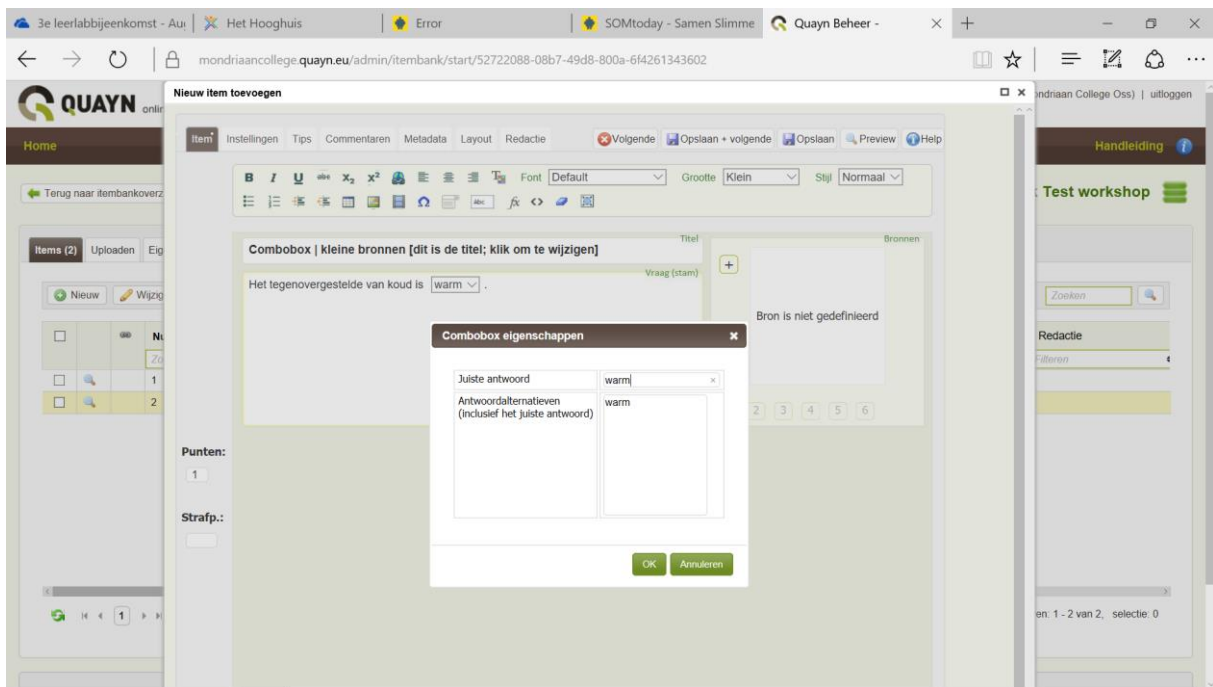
3e leerlabbijeenkomst - Au | Het Hooghuis | Error | SOMtoday - Samen Slimme | Quayn Beheer - × +

mondriaancollege.quayn.eu/admin/itembank/start/52722088-08b7-49d8-800a-6f4261343602

QUAYN onlin

ndriaan College Oss) | uitloggen

Home

Handleiding

Terug naar itembankoverz

Test workshop

Items (2) Uploaden Eig

Nieuw Wijzig

Nu

Zo

1

2

Zoeken

Redactie

Filteren

en: 1 - 2 van 2, selectie: 0

Nieuw item toevoegen

Item Instellingen Tips Commentaren Metadata Layout Redactie

Volgende Opslaan + volgende Opslaan Preview Help

Font Default Grootte Klein Stijl Normaal

Titel

Combobox | kleine bronnen [dit is de titel; klik om te wijzigen]

Vraag (stam)

Het tegenovergestelde van koud is warm .

Bronnen

Bron is niet gedefinieerd

2 3 4 5 6

Punten:

1

Strafp.:

Combobox eigenschappen

| Juiste antwoord | warm |
|---|---|
| Antwoordalternatieven (inclusief het juiste antwoord) | warm |

OK Annuleren